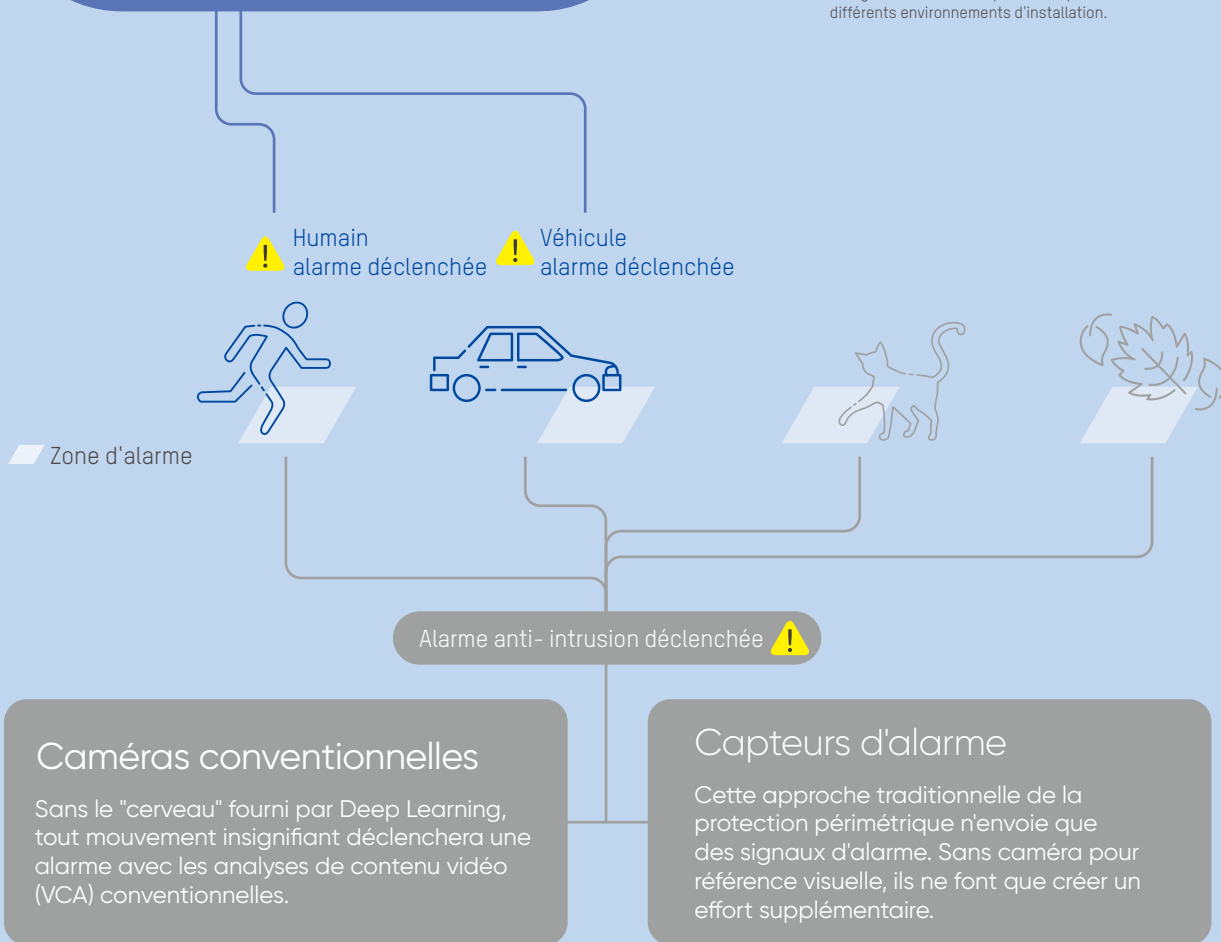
différents environnements d'installation.

Humain
alarme déclenchée

Véhicule
alarme déclenchée

Zone d'alarme

Alarme anti- intrusion déclenchée

Caméras conventionnelles

Sans le "cerveau" fourni par Deep Learning, tout mouvement insignifiant déclenchera une alarme avec les analyses de contenu vidéo (VCA) conventionnelles.

Capteurs d'alarme

Cette approche traditionnelle de la protection périmétrique n'envoie que des signaux d'alarme. Sans caméra pour référence visuelle, ils ne font que créer un effort supplémentaire.